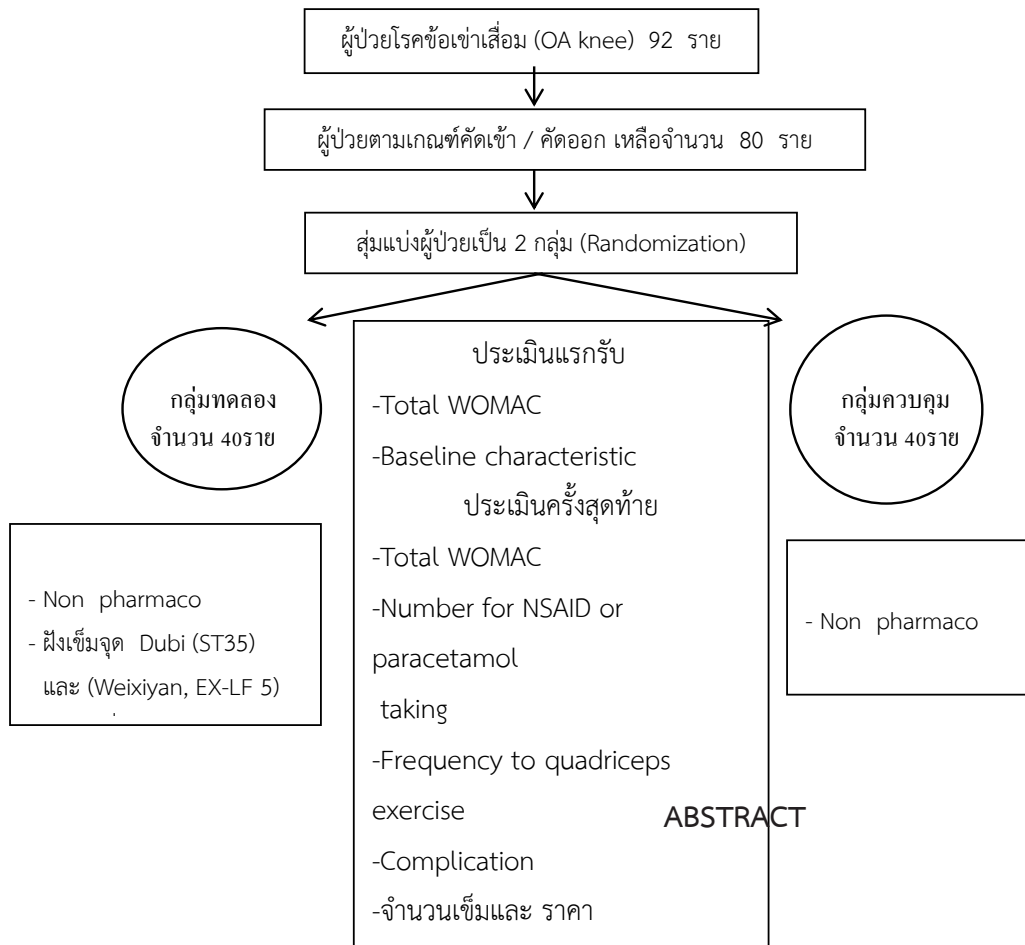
ผู้ป่วยโรคข้อเข่าเสื่อม (OA knee) 92 ราย

ผู้ป่วยตามเกณฑ์คัดเข้า / คัดออก เหลือจำนวน 80 ราย

สุ่มแบ่งผู้ป่วยเป็น 2 กลุ่ม (Randomization)

กลุ่มทดลอง จำนวน 40ราย

ประเมินแรกรับ
-Total WOMAC
-Baseline characteristic
ประเมินครั้งสุดท้าย
-Total WOMAC
-Number for NSAID or paracetamol taking
-Frequency to quadriceps exercise
-Complication
-จำนวนเข็มและ ราคา

กลุ่มควบคุม จำนวน 40ราย

- Non pharmaco
- ฝังเข็มจุด Dubi (ST35) และ (Weixiyan, EX-LF 5)

- Non pharmaco

ABSTRACT